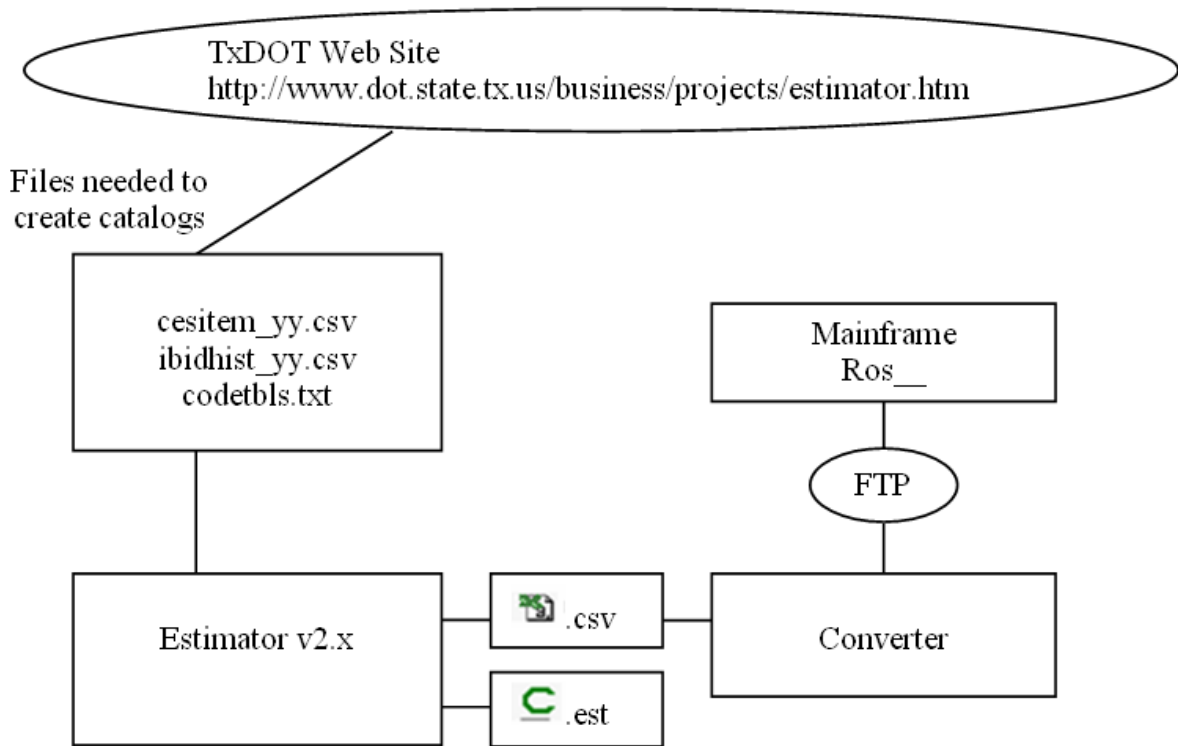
TxDOT Web Site
http://www.dot.state.tx.us/business/projects/estimator.htm

Files needed to create catalogs

cesitem_yy.csv
ibidhist_yy.csv
codetbls.txt

Mainframe
Ros__

FTP

Estimator v2.x

.csv

Converter

.est